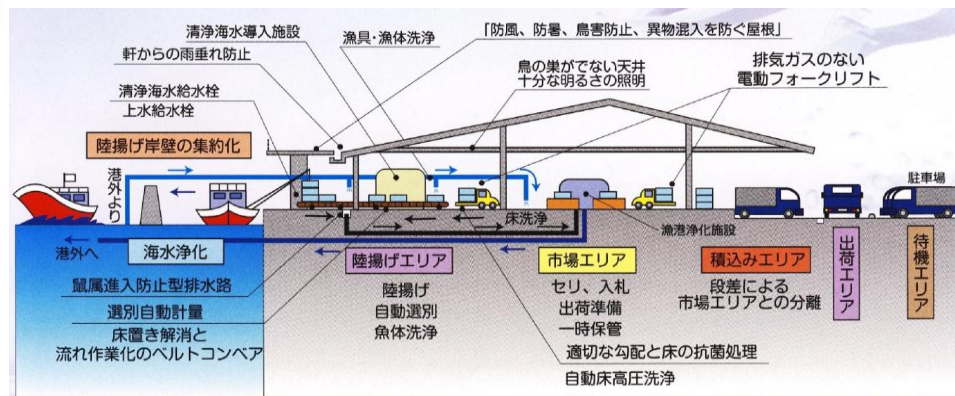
清浄海水導入施設

漁具・漁体洗浄

「防風、防暑、鳥害防止、異物混入を防ぐ屋根」

軒からの雨垂れ防止

鳥の巣ができない天井
十分な明るさの照明

排気ガスのない
電動フォークリフト

清浄海水給水栓
上水給水栓

陸揚げ岸壁の集約化

港外より

駐車場

床洗浄

漁港浄化施設

港外へ

海水浄化

陸揚げエリア

市場エリア

積込みエリア

出荷エリア

待機エリア

鼠属進入防止型排水路

陸揚げ
自動選別
魚体洗浄

セリ、入札
出荷準備
一時保管

段差による
市場エリアとの分離

選別自動計量

床置き解消と
流れ作業化のベルトコンベア

適切な勾配と床の抗菌処理

自動床高圧洗浄